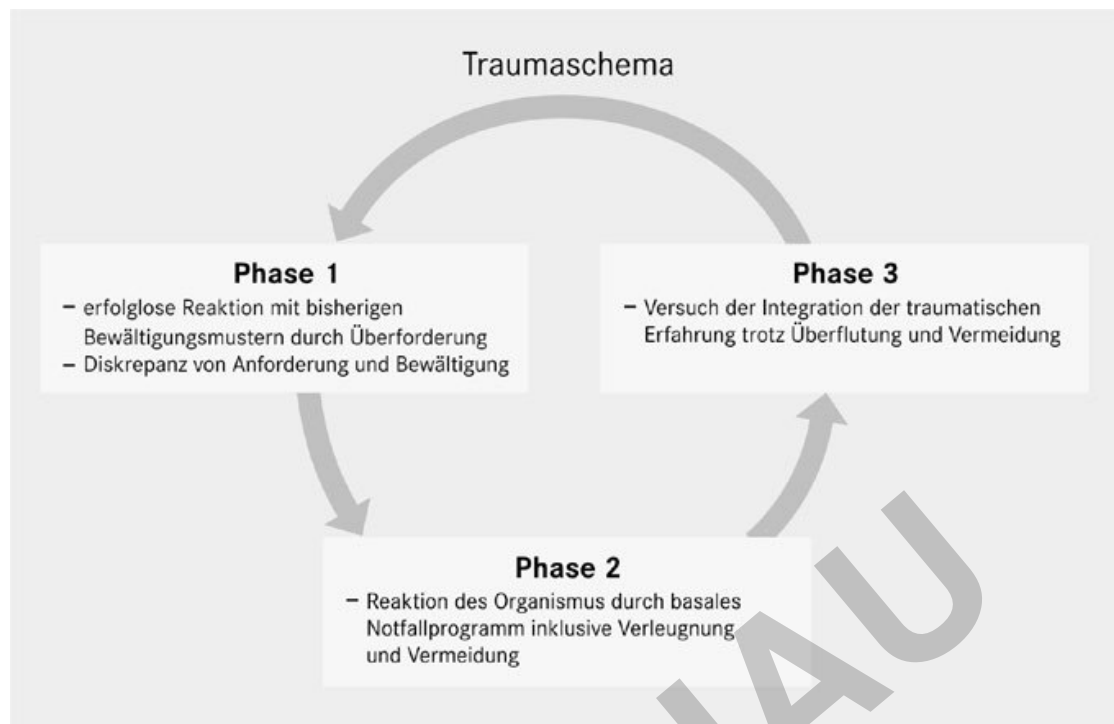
Traumaschema

Phase 1

– erfolglose Reaktion mit bisherigen Bewältigungsmustern durch Überforderung
– Diskrepanz von Anforderung und Bewältigung

Phase 3

– Versuch der Integration der traumatischen Erfahrung trotz Überflutung und Vermeidung

Phase 2

– Reaktion des Organismus durch basales Notfallprogramm inklusive Verleugnung und Vermeidung

AU